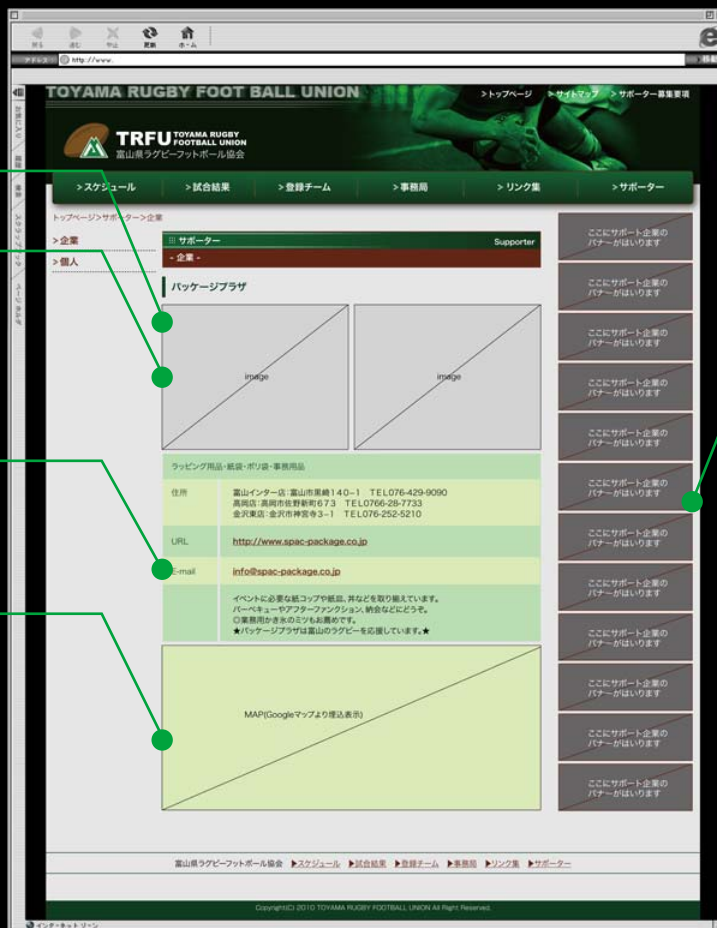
戻る 進む 中止 更新 ホーム

アドレス http://www.

お気に入り 履歴 検索 スクラップブック ページホルダ

TOYAMA RUGBY FOOT BALL UNION

>トップページ >サイトマップ >サポーター募集要項

TRFU TOYAMA RUGBY FOOTBALL UNION
富山県ラグビーフットボール協会

>スケジュール >試合結果 >登録チーム >事務局 >リンク集 >サポーター

トップページ>サポーター>企業

>企業
>個人

サポーター Supporter
- 企業 -

パッケージプラザ

image

image

ラッピング用品・紙袋・ポリ袋・事務用品

| 住所 | 富山インター店:富山市黒崎140−1 TEL076-429-9090<br>高岡店:高岡市佐野新町673 TEL0766-28-7733<br>金沢東店:金沢市神宮寺3−1 TEL076-252-5210 |
|---|---|
| URL | http://www.spac-package.co.jp |
| E-mail | info@spac-package.co.jp |
| | イベントに必要な紙コップや紙皿、丼などを取り揃えています。<br>バーベキューやアフターファンクション、納会などにどうぞ。<br>◎業務用かき氷のミツもお薦めです。<br>★パッケージプラザは富山のラグビーを応援しています。★ |

MAP(Googleマップより埋込表示)

ここにサポート企業のバナーがはいります
ここにサポート企業のバナーがはいります
ここにサポート企業のバナーがはいります
ここにサポート企業のバナーがはいります
ここにサポート企業のバナーがはいります
ここにサポート企業のバナーがはいります
ここにサポート企業のバナーがはいります
ここにサポート企業のバナーがはいります
ここにサポート企業のバナーがはいります
ここにサポート企業のバナーがはいります
ここにサポート企業のバナーがはいります
ここにサポート企業のバナーがはいります

富山県ラグビーフットボール協会 ▶スケジュール ▶試合結果 ▶登録チーム ▶事務局 ▶リンク集 ▶サポーター

Copyright(C) 2010 TOYAMA RUGBY FOOTBALL UNION All Right Reserved.

インターネットゾーン